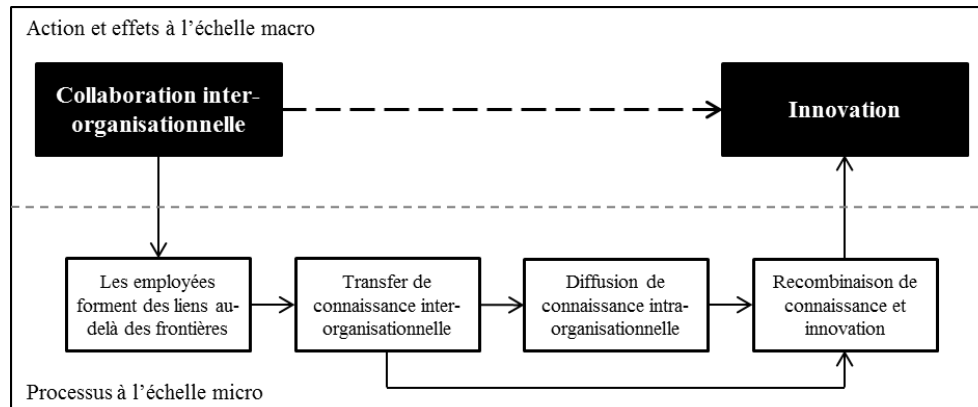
Action et effets à l’échelle macro

Collaboration inter-organisationnelle

Innovation

Les employées forment des liens au-delà des frontières

Transfer de connaissance inter-organisationnelle

Diffusion de connaissance intra-organisationnelle

Recombinaison de connaissance et innovation

Processus à l’échelle micro